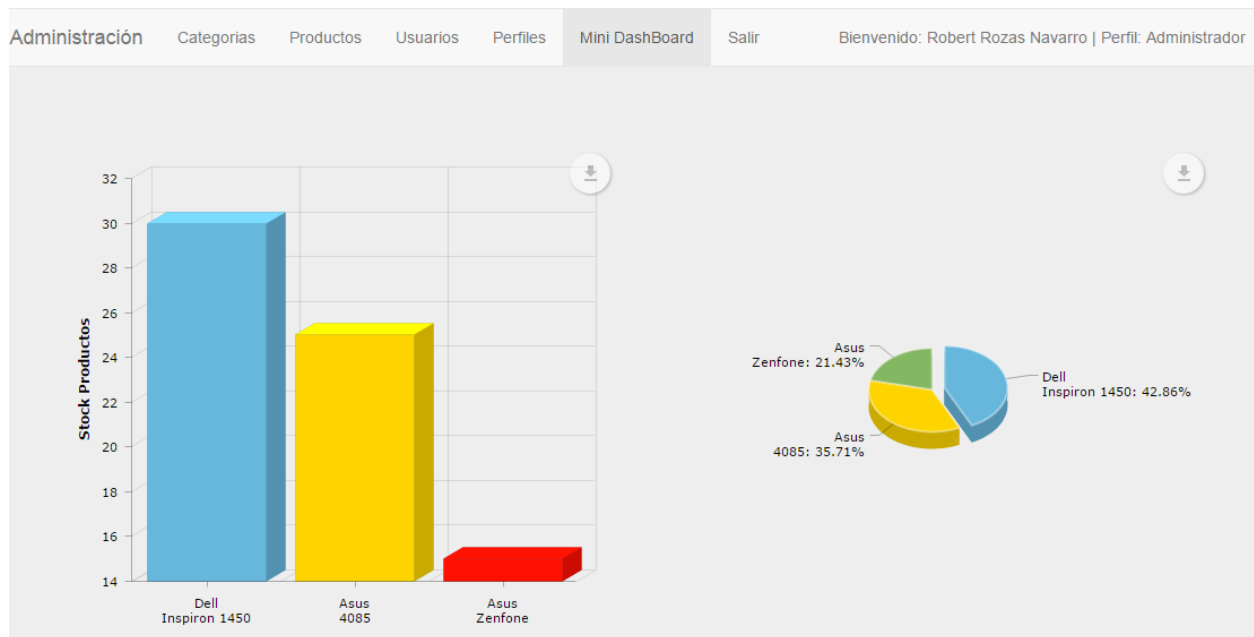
Administración Categorias Productos Usuarios Perfiles Mini DashBoard Salir Bienvenido: Robert Rozas Navarro | Perfil: Administrador

32
30
28
26
24
22
20
18
16
14

Stock Productos

Dell
Inspiron 1450

Asus
4085

Asus
Zenfone

Asus
Zenfone: 21.43%

Dell
Inspiron 1450: 42.86%

Asus
4085: 35.71%